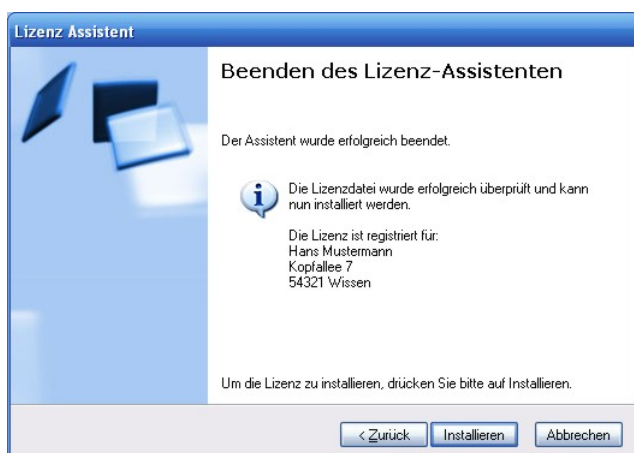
Lizenz Assistent

Beenden des Lizenz-Assistenten

Der Assistent wurde erfolgreich beendet.

Die Lizenzdatei wurde erfolgreich überprüft und kann nun installiert werden.

Die Lizenz ist registriert für:
Hans Mustermann
Kopfallee 7
54321 Wissen

Um die Lizenz zu installieren, drücken Sie bitte auf Installieren.

< Zurück | Installieren | Abbrechen